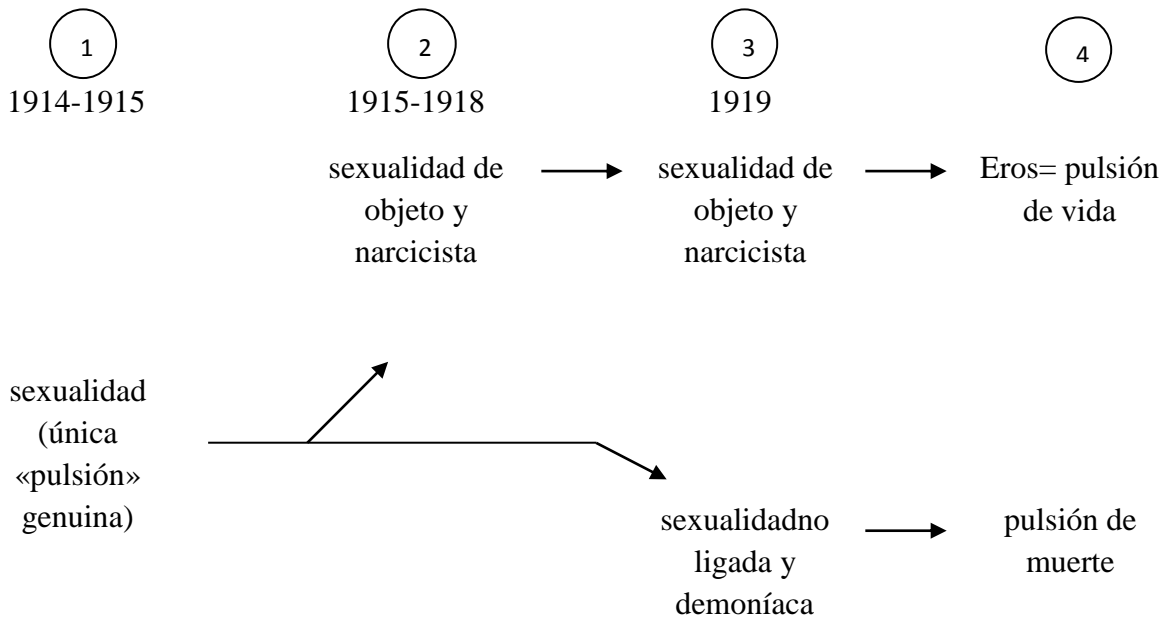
1
1914-1915

2
1915-1918

3
1919

4

sexualidad de objeto y narcicista

sexualidad de objeto y narcicista

Eros= pulsión de vida

sexualidad (única «pulsión» genuina)

sexualidadno ligada y demoníaca

pulsión de muerte